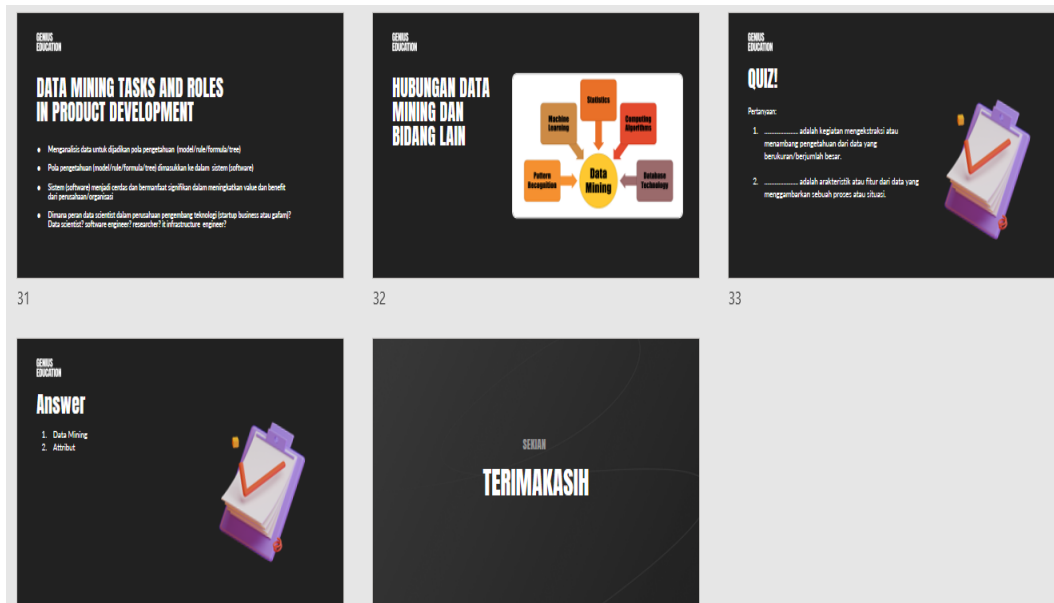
GENIUS EDUCATION

DATA MINING TASKS AND ROLES IN PRODUCT DEVELOPMENT

- Menganalisis data untuk dijadikan pola pengetahuan (model/rule/formula/tree)
- Pola pengetahuan (model/rule/formula/tree) dimasukkan ke dalam sistem (software)
- Sistem (software) menjadi cerdas dan bermanfaat signifikan dalam meningkatkan value dan benefit dari perusahaan/organisasi
- Dimana peran data scientist dalam perusahaan pengembang teknologi (startup business atau gafam)? Data scientist? software engineer? researcher? it infrastructure engineer?

31

GENIUS EDUCATION

HUBUNGAN DATA MINING DAN BIDANG LAIN

Statistics
Machine Learning
Computing Algorithms
Data Mining
Pattern Recognition
Database Technology

32

GENIUS EDUCATION

QUIZ!

Pertanyaan:

1. .................... adalah kegiatan mengekstraksi atau menambang pengetahuan dari data yang berukuran/berjumlah besar.

2. .................... adalah arakteristik atau fitur dari data yang menggambarkan sebuah proses atau situasi.

33

GENIUS EDUCATION

Answer

1. Data Mining
2. Attribut

SEKIAN

TERIMAKASIH